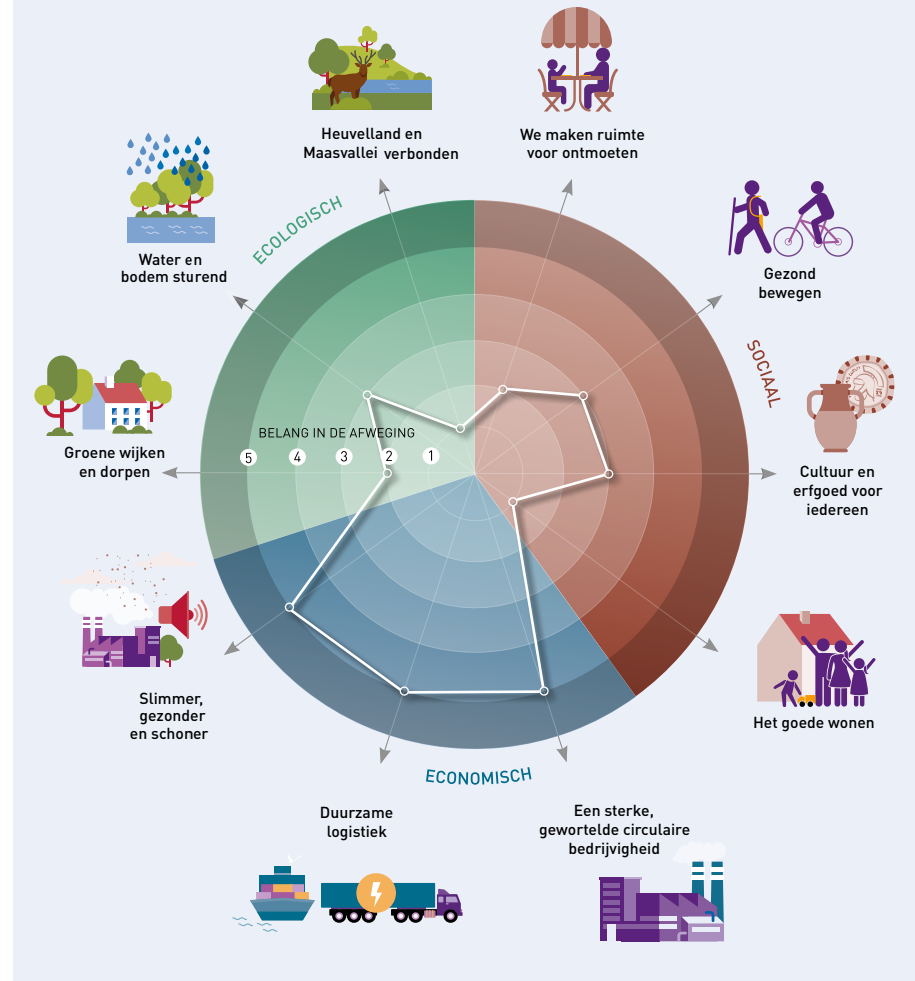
Heuvelland en Maasvallei verbonden

We maken ruimte voor ontmoeten

Water en bodem sturend

ECOLOGISCH

Gezond bewegen

SOCIAAL

Groene wijken en dorpen

BELANG IN DE AFWEGING

5 4 3 2 1

Cultuur en erfgoed voor iedereen

Slimmer, gezonder en schoner

Het goede wonen

ECONOMISCH

Duurzame logistiek

Een sterke, gewortelde circulaire bedrijvigheid